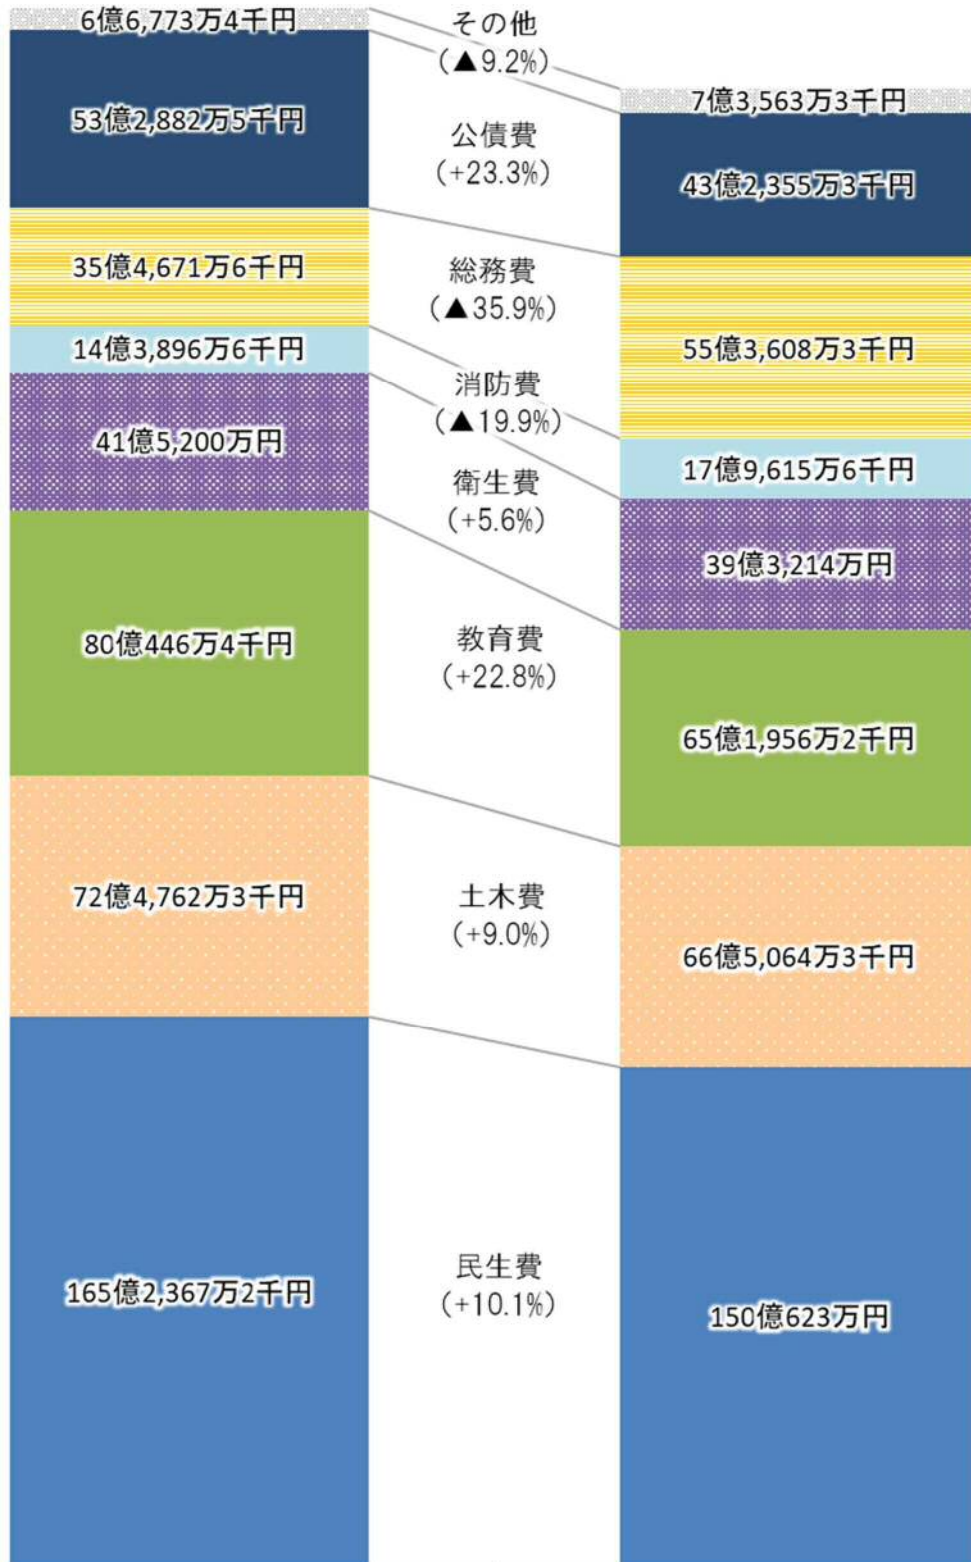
6億6,773万4千円
その他
(▲9.2%)
7億3,563万3千円
53億2,882万5千円
公債費
(+23.3%)
43億2,355万3千円
35億4,671万6千円
総務費
(▲35.9%)
55億3,608万3千円
14億3,896万6千円
消防費
(▲19.9%)
17億9,615万6千円
41億5,200万円
衛生費
(+5.6%)
39億3,214万円
80億446万4千円
教育費
(+22.8%)
65億1,956万2千円
72億4,762万3千円
土木費
(+9.0%)
66億5,064万3千円
165億2,367万2千円
民生費
(+10.1%)
150億623万円